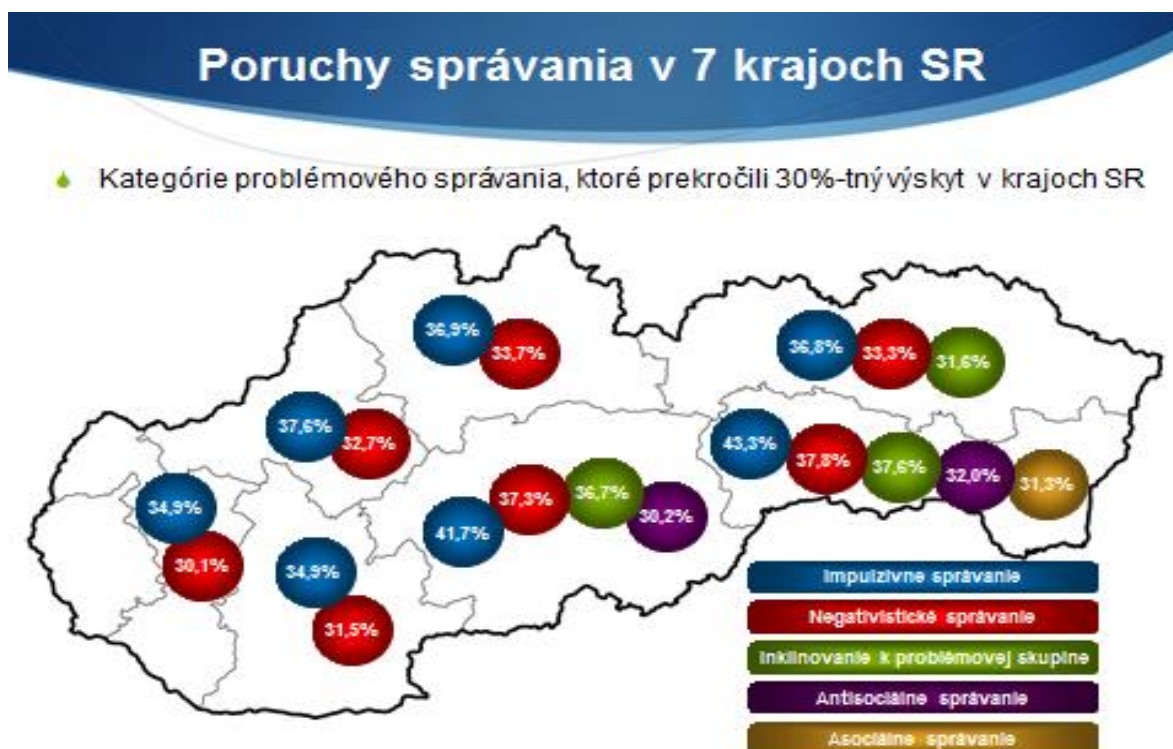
Poruchy správania v 7 krajoch SR

Kategórie problémového správania, ktoré prekročili 30%-tný výskyt v krajoch SR

36,9%
33,7%
36,8%
33,3%
31,6%
37,6%
32,7%
43,3%
37,8%
37,6%
32,0%
31,3%
34,9%
37,3%
36,7%
30,2%
41,7%
30,1%
34,9%
31,5%

Impulzívne správanie
Negativistické správanie
Inklinovanie k problémovej skupine
Antisociálne správanie
Asociálne správanie